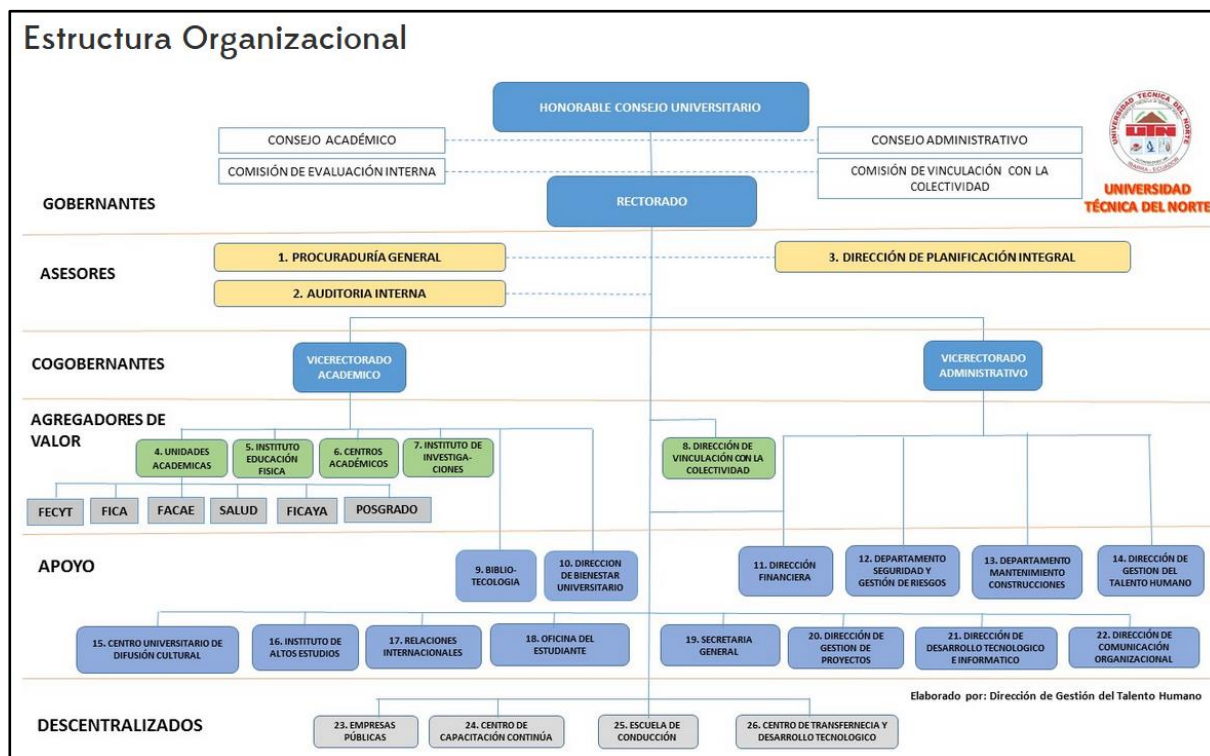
Estructura Organizacional

HONORABLE CONSEJO UNIVERSITARIO

CONSEJO ACADÉMICO

CONSEJO ADMINISTRATIVO

COMISIÓN DE EVALUACIÓN INTERNA

COMISIÓN DE VINCULACIÓN CON LA COLECTIVIDAD

UNIVERSIDAD TÉCNICA DEL NORTE

UNIVERSIDAD TÉCNICA DEL NORTE

GOBERNANTES

RECTORADO

ASESORES

1. PROCURADURÍA GENERAL

3. DIRECCIÓN DE PLANIFICACIÓN INTEGRAL

2. AUDITORIA INTERNA

COGOBERNANTES

VICERECTORADO ACADEMICO

VICERECTORADO ADMINISTRATIVO

AGREGADORES DE VALOR

4. UNIDADES ACADEMICAS

5. INSTITUTO EDUCACIÓN FISICA

6. CENTROS ACADÉMICOS

7. INSTITUTO DE INVESTIGA-CIONES

8. DIRECCIÓN DE VINCULACIÓN CON LA COLECTIVIDAD

FECYT

FICA

FACAE

SALUD

FICAYA

POSGRADO

APOYO

9. BIBLIO-TECOLOGIA

10. DIRECCION DE BIENESTAR UNIVERSITARIO

11. DIRECCIÓN FINANCIERA

12. DEPARTAMENTO SEGURIDAD Y GESTIÓN DE RIESGOS

13. DEPARTAMENTO MANTENIMIENTO CONSTRUCCIONES

14. DIRECCIÓN DE GESTION DEL TALENTO HUMANO

15. CENTRO UNIVERSITARIO DE DIFUSIÓN CULTURAL

16. INSTITUTO DE ALTOS ESTUDIOS

17. RELACIONES INTERNACIONALES

18. OFICINA DEL ESTUDIANTE

19. SECRETARIA GENERAL

20. DIRECCIÓN DE GESTION DE PROYECTOS

21. DIRECCIÓN DE DESARROLLO TECNOLOGICO E INFORMATICO

22. DIRECCIÓN DE COMUNICACIÓN ORGANIZACIONAL

Elaborado por: Dirección de Gestión del Talento Humano

DESCENTRALIZADOS

23. EMPRESAS PÚBLICAS

24. CENTRO DE CAPACITACIÓN CONTINÚA

25. ESCUELA DE CONDUCCIÓN

26. CENTRO DE TRANSFERNECIA Y DESARROLLO TECNOLOGICO